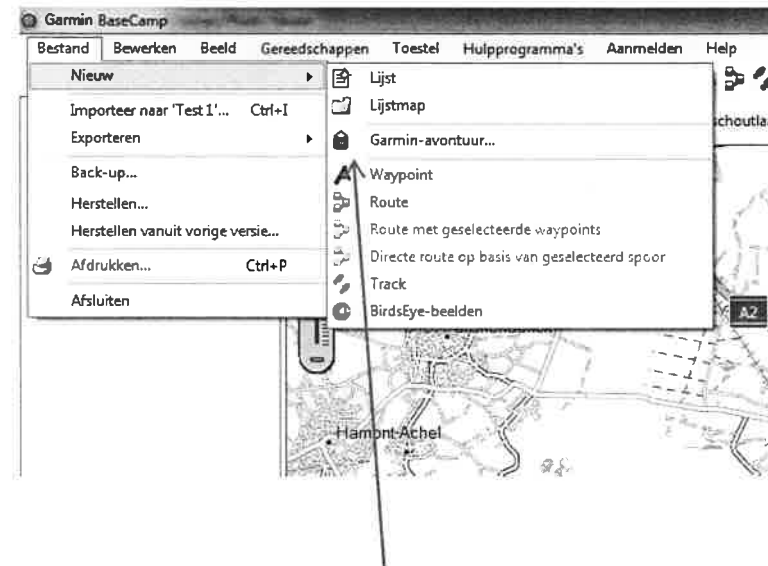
Garmin BaseCamp

Bestand Bewerken Beeld Gereedschappen Toestel Hulpprogramma's Aanmelden Help

Nieuw
Importeer naar 'Test 1'... Ctrl+I
Exporteren
Back-up...
Herstellen...
Herstellen vanuit vorige versie...
Afdrukken... Ctrl+P
Afsluiten

Lijst
Lijstmap
Garmin-avontuur...
Waypoint
Route
Route met geselecteerde waypoints
Directe route op basis van geselecteerd spoor
Track
BirdsEye-beelden

schoutla

A2

Hamont-Achel